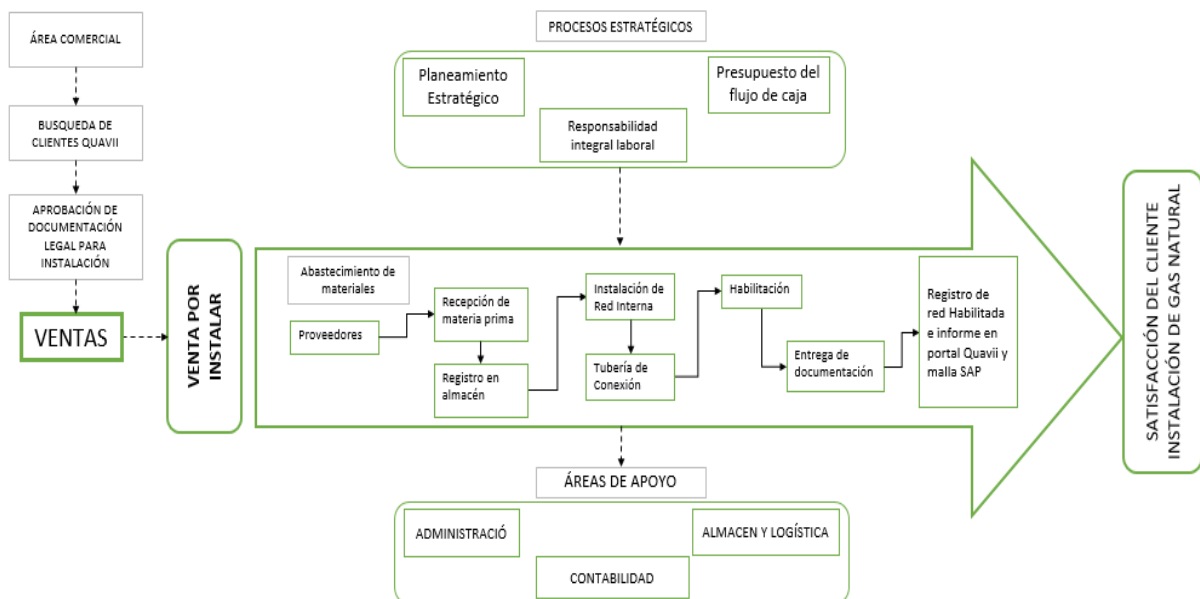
ÁREA COMERCIAL

BUSQUEDA DE CLIENTES QUAVII

APROBACIÓN DE DOCUMENTACIÓN LEGAL PARA INSTALACIÓN

VENTAS

VENTA POR INSTALAR

PROCESOS ESTRATÉGICOS

Planeamiento Estratégico

Presupuesto del flujo de caja

Responsabilidad integral laboral

Abastecimiento de materiales

Proveedores

Recepción de materia prima

Registro en almacén

Instalación de Red Interna

Tubería de Conexión

Habilitación

Entrega de documentación

Registro de red Habilitada e informe en portal Quavii y malla SAP

SATISFACCIÓN DEL CLIENTE INSTALACIÓN DE GAS NATURAL

ÁREAS DE APOYO

ADMINISTRACIÓ

ALMACEN Y LOGÍSTICA

CONTABILIDAD